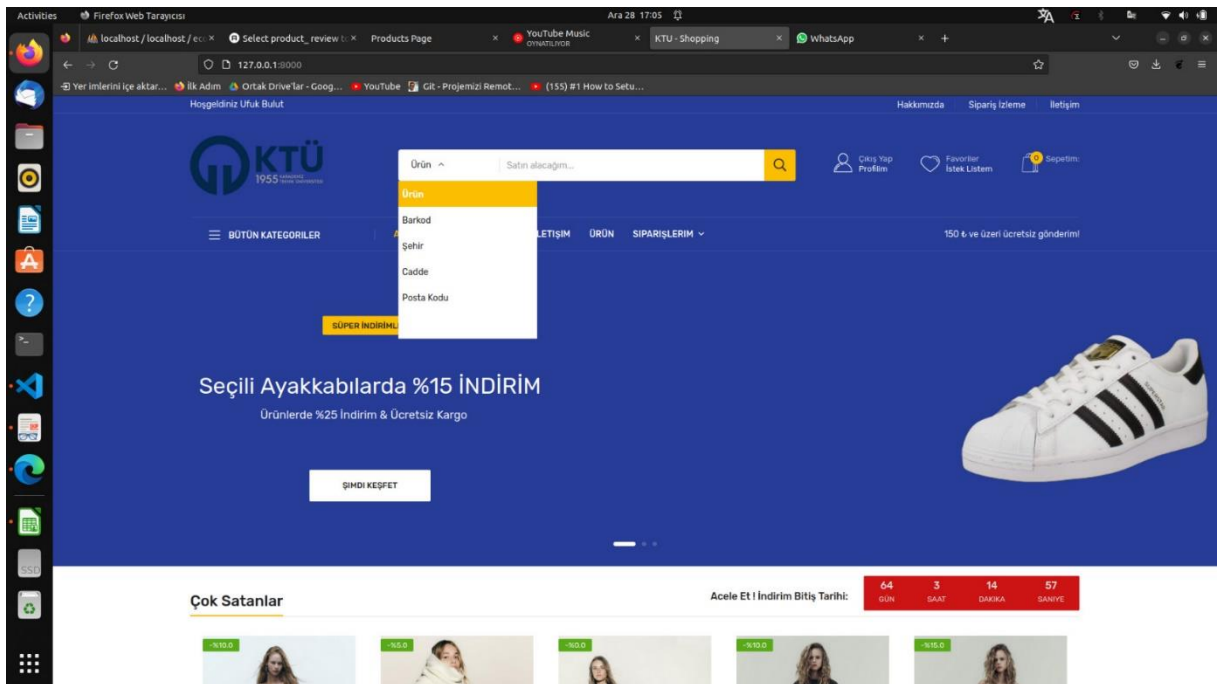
Activities Firefox Web Tarayıcısı Ara 28 17:05

localhost / localhost / ec × Select product_review t × Products Page × YouTube Music OYNATILIYOR × KTU - Shopping × WhatsApp × +

127.0.0.1:8000

Yer imlerini içe aktar... İlk Adım Ortak Drive'lar - Goog... YouTube Git - Projemizi Remot... (155) #1 How to Setu...

Hoşgeldiniz Ufuk Bulut

Hakkımızda Sipariş İzleme İletişim

KTÜ 1955

Ürün Satın alacağım...

Çıkış Yap Profilim

Favoriler İstek Listem

0 Sepetim:

Ürün
Barkod
Şehir
Cadde
Posta Kodu

BÜTÜN KATEGORILER

İLETIŞIM ÜRÜN SIPARIŞLERIM

150 ₺ ve üzeri ücretsiz gönderim!

SÜPER İNDİRİMLER

Seçili Ayakkabılarda %15 İNDİRİM

Ürünlerde %25 İndirim & Ücretsiz Kargo

ŞIMDI KEŞFET

Çok Satanlar

Acele Et ! İndirim Bitiş Tarihi:

| 64 | 3 | 14 | 57 |
|---|---|---|---|
| GÜN | SAAT | DAKIKA | SANIYE |

-%10.0 -%5.0 -%0.0 -%10.0 -%15.0